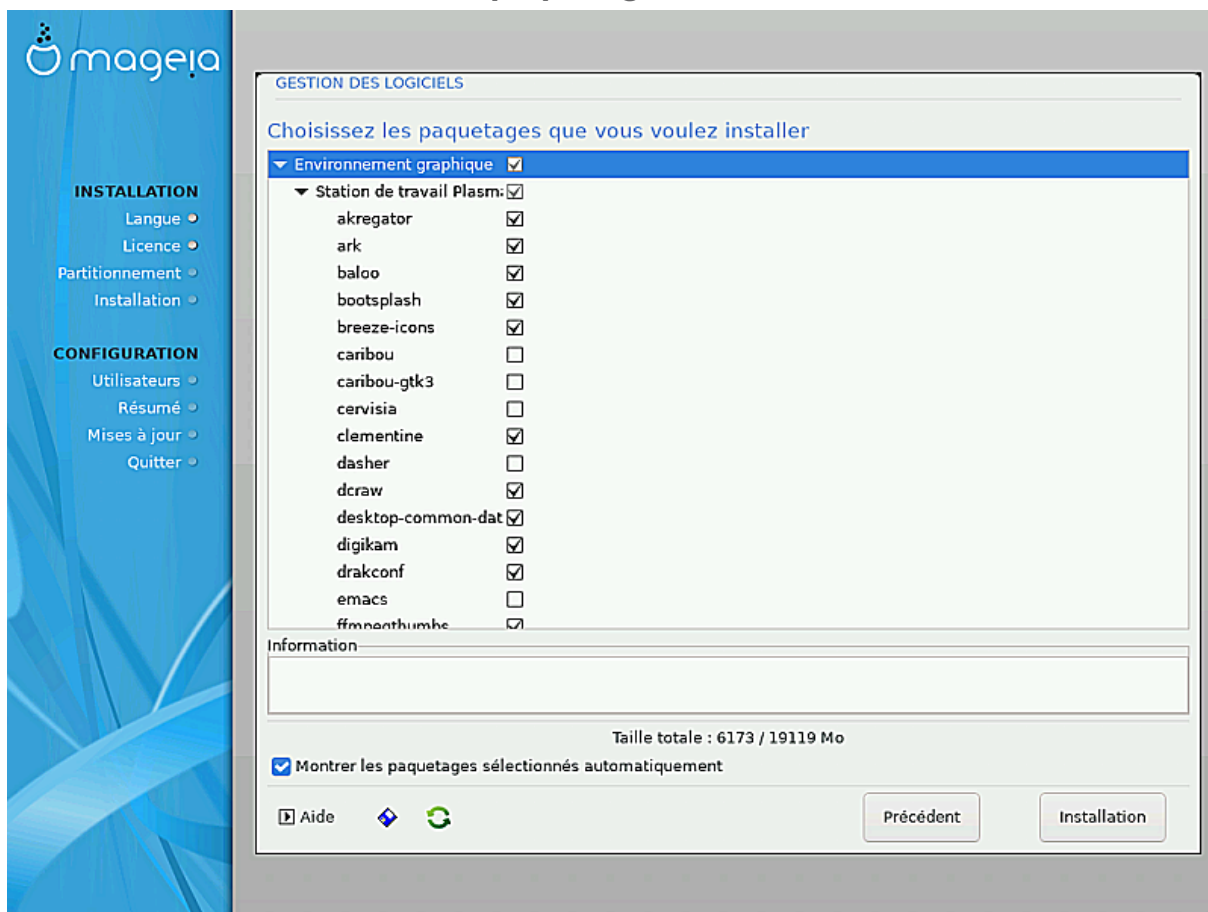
mageia

INSTALLATION
Langue
Licence
Partitionnement
Installation

CONFIGURATION
Utilisateurs
Résumé
Mises à jour
Quitter

GESTION DES LOGICIELS

Choisissez les paquetages que vous voulez installer

Environnement graphique ☑
Station de travail Plasm: ☑
akregator ☑
ark ☑
baloo ☑
bootsplash ☑
breeze-icons ☑
caribou ☐
caribou-gtk3 ☐
cervisia ☐
clementine ☑
dasher ☐
dcraw ☑
desktop-common-dat ☑
digikam ☑
drakconf ☑
emacs ☐
ffmpegthumbs ☑

Information

Taille totale : 6173 / 19119 Mo

☑ Montrer les paquetages sélectionnés automatiquement

Aide

Précédent

Installation